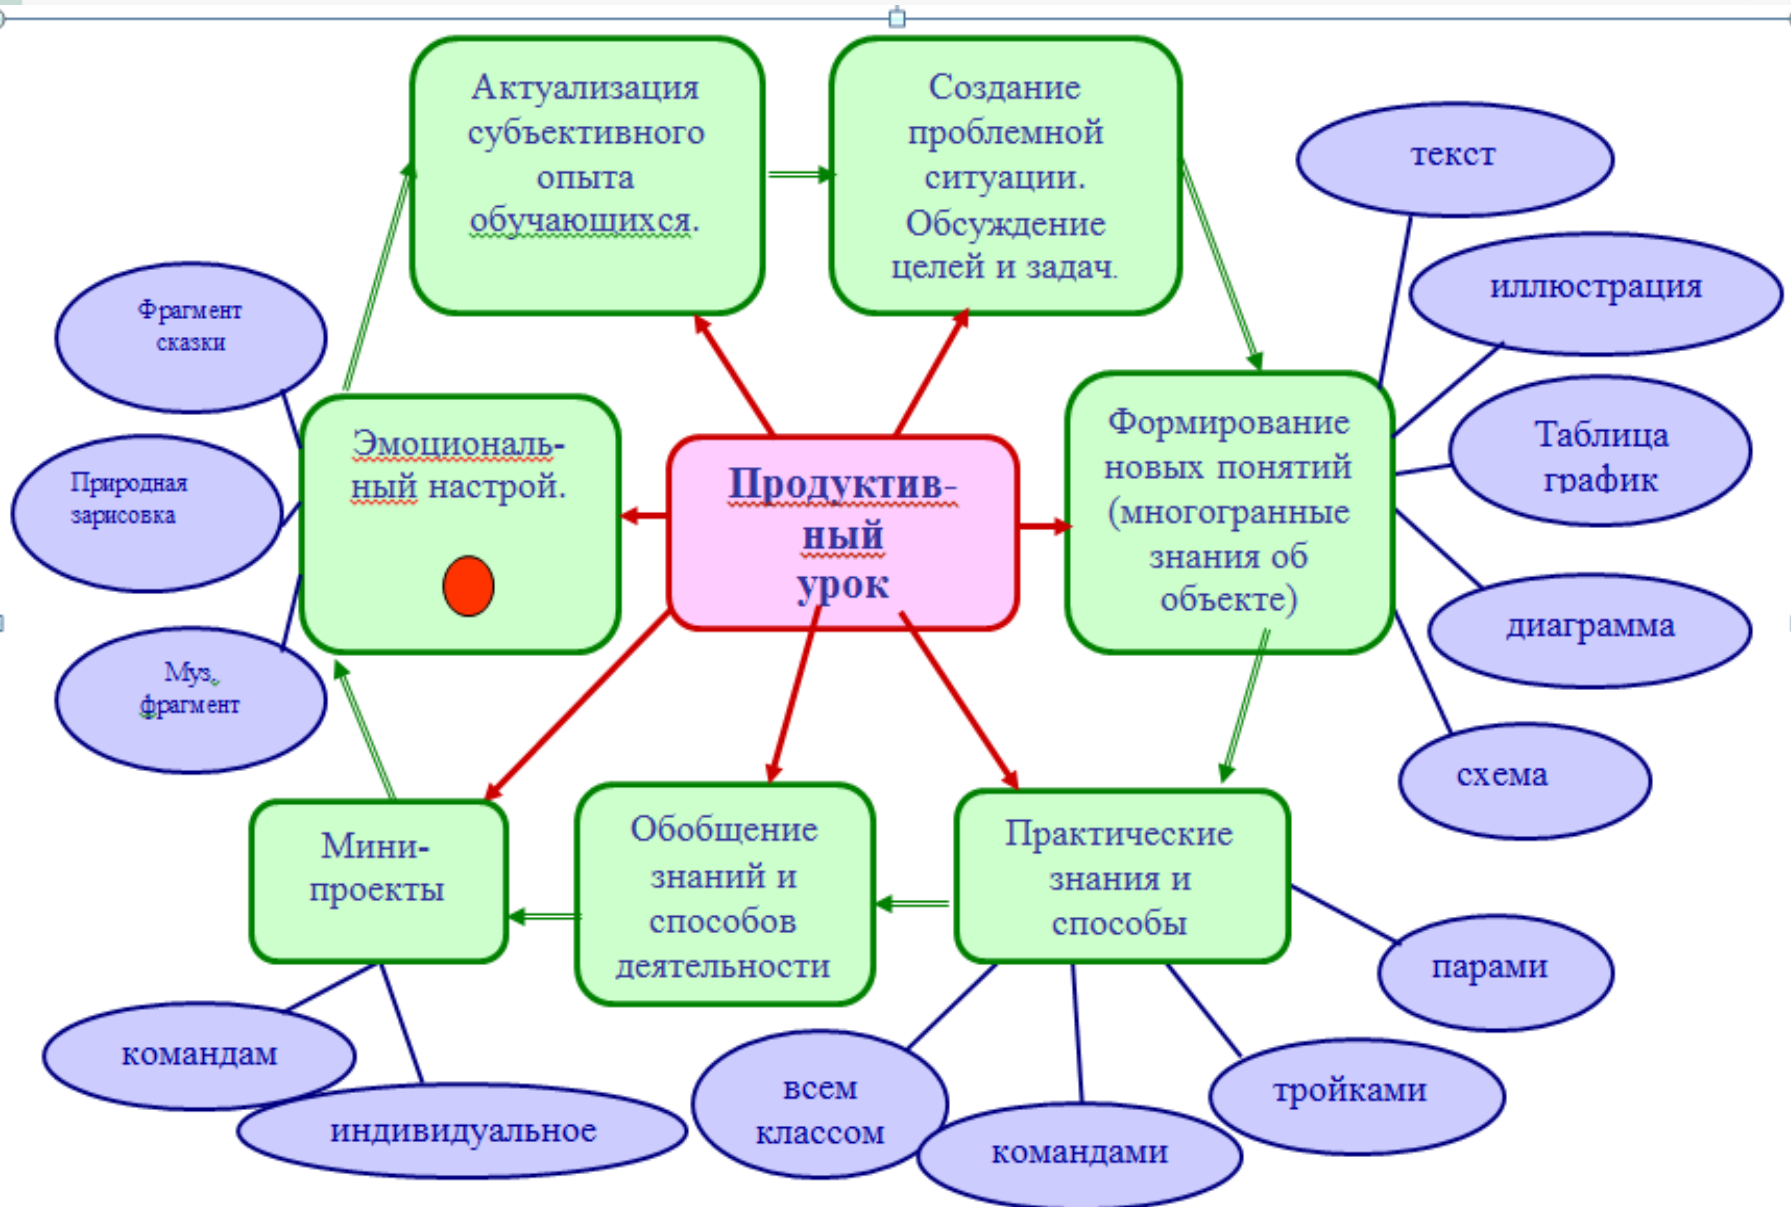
Актуализация субъективного опыта обучающихся.

Создание проблемной ситуации. Обсуждение целей и задач.

текст

иллюстрация

Фрагмент сказки

Таблица график

Эмоциональный настрой.

Продуктивный урок

Формирование новых понятий (многогранные знания об объекте)

Природная зарисовка

диаграмма

Муз. фрагмент

схема

Мини-проекты

Обобщение знаний и способов деятельности

Практические знания и способы

парами

командам

всем классом

тройками

индивидуальное

командами